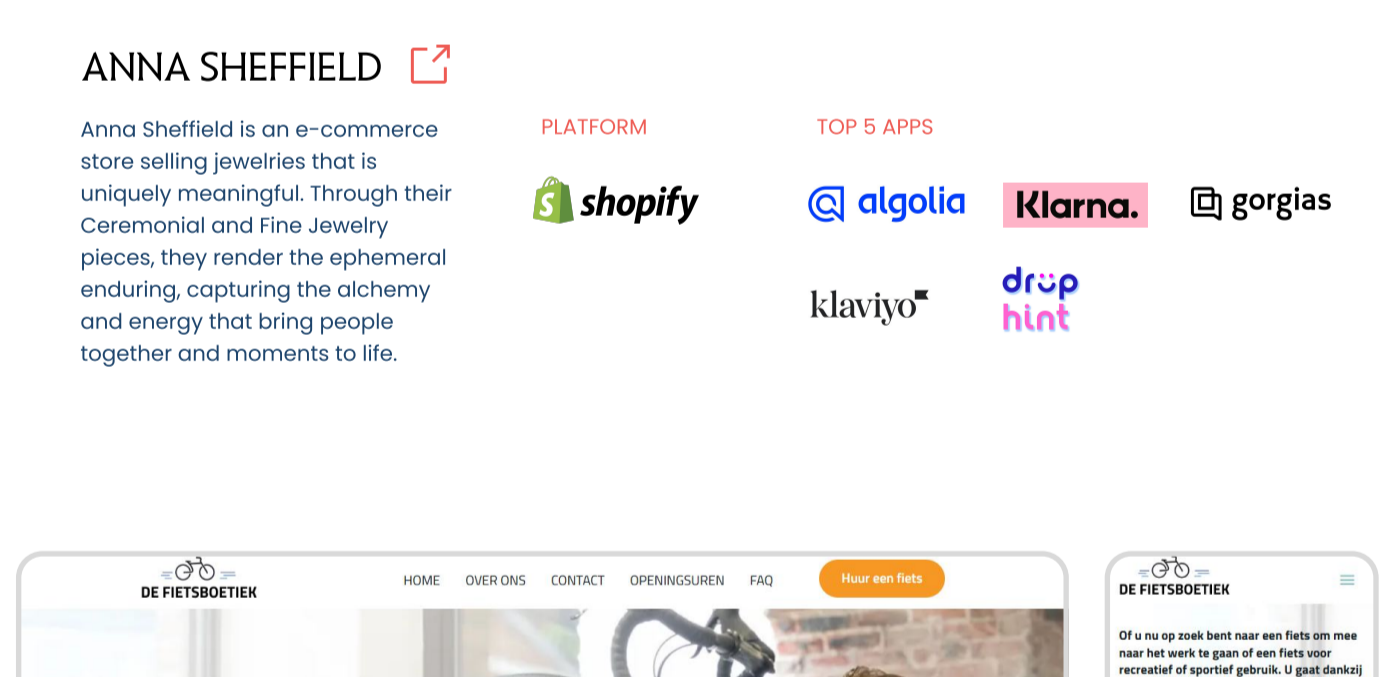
ANNA SHEFFIELD

Anna Sheffield is an e-commerce store selling jewelries that is uniquely meaningful. Through their Ceremonial and Fine Jewelry pieces, they render the ephemeral enduring, capturing the alchemy and energy that bring people together and moments to life.

PLATFORM

shopify

TOP 5 APPS

algolia

Klarna.

gorgias

klaviyo

drop hint

DE FIETSBOETIEK

HOME OVER ONS CONTACT OPENINGSUREN FAQ

Huur een fiets

DE FIETSBOETIEK

Of u nu op zoek bent naar een fiets om mee naar het werk te gaan of een fiets voor recreatief of sportief gebruik. U gaat dankzij